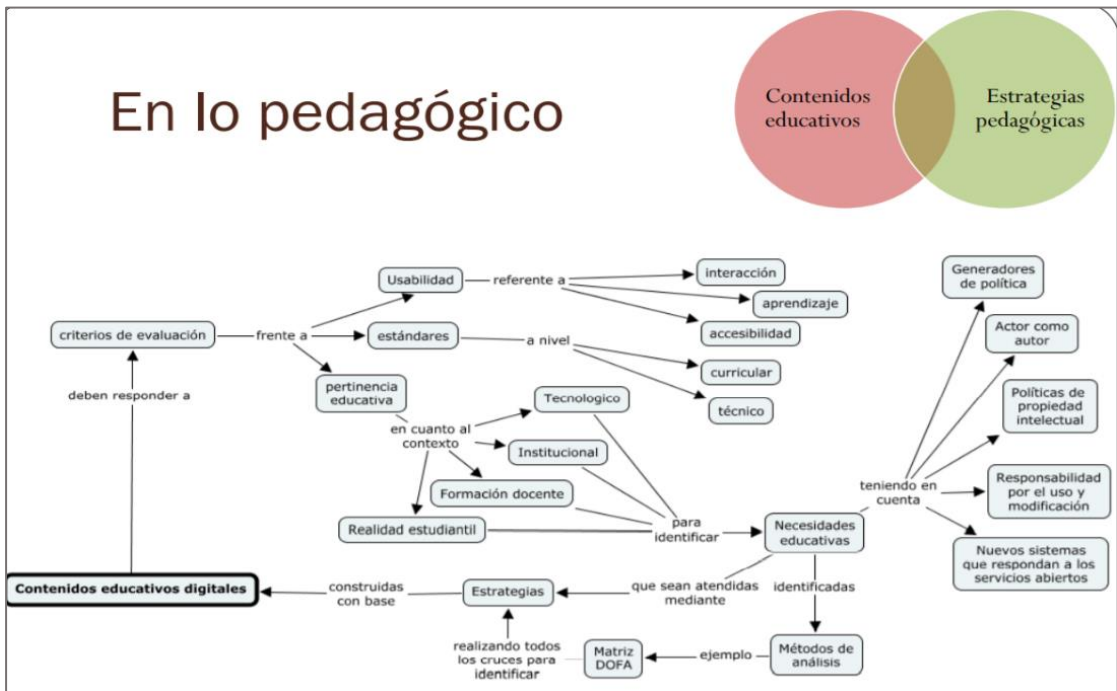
En lo pedagógico

Contenidos educativos

Estrategias pedagógicas

criterios de evaluación
frente a
Usabilidad
referente a
interacción
aprendizaje
accesibilidad
estándares
a nivel
curricular
técnico
pertinencia educativa
en cuanto al contexto
Tecnologico
Institucional
Formación docente
Realidad estudiantil
para identificar
Necesidades educativas
teniendo en cuenta
Generadores de política
Actor como autor
Políticas de propiedad intelectual
Responsabilidad por el uso y modificación
Nuevos sistemas que respondan a los servicios abiertos
deben responder a
Contenidos educativos digitales
construidas con base
Estrategias
que sean atendidas mediante
identificadas
Métodos de análisis
ejemplo
Matriz DOFA
realizando todos los cruces para identificar